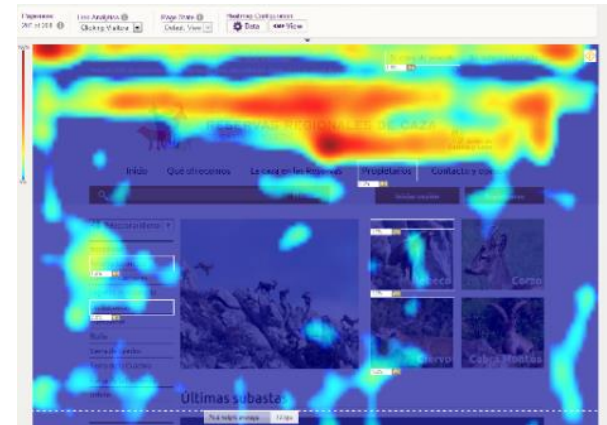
Pageviews
397 of 308

Live Analytics
Clicking Visitors

Page State
Default View

Heatmap Configuration
Data
View

RESERVA REGIONAL DE CAZA

Inicio
Qué ofrecemos
La caza en las Reservas
Propietarios
Contacto y

Corzo
Ciervo
Cabra Montés

Últimas subastas